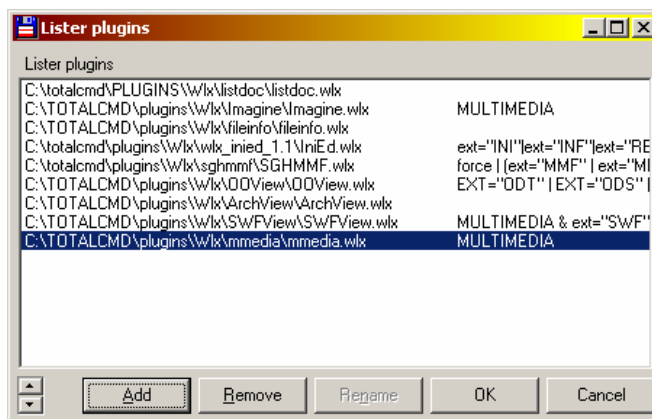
Lister plugins

Lister plugins

| | |
|---|---|
| C:\totalcmd\PLUGINS\Wlx\listdoc\listdoc.wlx | |
| C:\TOTALCMD\plugins\Wlx\Imagine\Imagine.wlx | MULTIMEDIA |
| C:\TOTALCMD\plugins\Wlx\fileinfo\fileinfo.wlx | |
| C:\totalcmd\plugins\Wlx\wlx_inied_1.1\IniEd.wlx | ext="INI"\|ext="INF"\|ext="RE |
| C:\totalcmd\plugins\Wlx\sghmmf\SGHMMF.wlx | force \| (ext="MMF" \| ext="MI |
| C:\TOTALCMD\plugins\Wlx\OOView\OOView.wlx | EXT="ODT" \| EXT="ODS" \| |
| C:\TOTALCMD\plugins\Wlx\ArchView\ArchView.wlx | |
| C:\TOTALCMD\plugins\Wlx\SWFView\SWFView.wlx | MULTIMEDIA & ext="SWF" |
| C:\TOTALCMD\plugins\Wlx\mmedia\mmedia.wlx | MULTIMEDIA |

Add Remove Rename OK Cancel